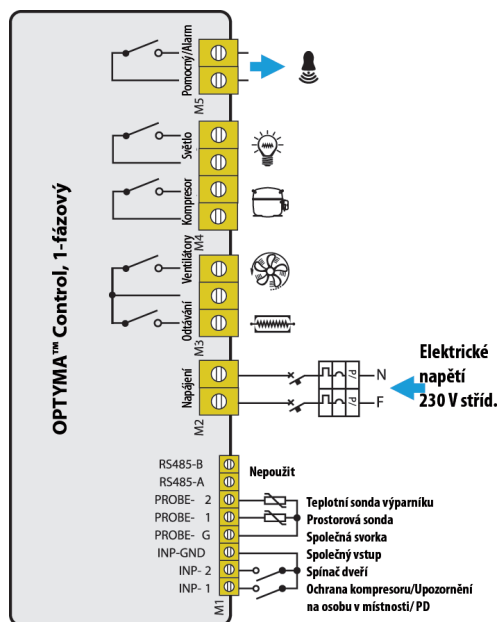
OPTYMA™ Control, 1-fázový

Pomocný/Alarm
M5
Světlo
Kompresor
M4
Ventilátory
Odtávání
M3
Napájení
M2

P/
P/
N
F

Elektrické napětí 230 V stříd.

RS485-B
RS485-A
PROBE- 2
PROBE- 1
PROBE- G
INP-GND
INP- 2
INP- 1
M1

Nepoužit
Teplotní sonda výparníku
Prostorová sonda
Společná svorka
Společný vstup
Spínač dveří
Ochrana kompresoru/Upozornění na osobu v místnosti/ PD